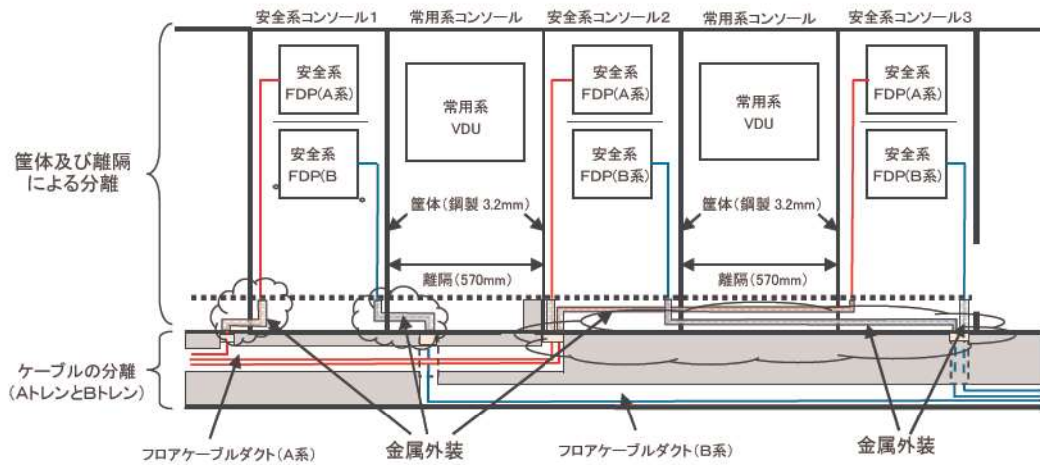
安全系コンソール1

常用系コンソール

安全系コンソール2

常用系コンソール

安全系コンソール3

安全系
FDP(A系)

安全系
FDP(B

常用系
VDU

安全系
FDP(A系)

安全系
FDP(B系)

常用系
VDU

安全系
FDP(A系)

安全系
FDP(B系)

筐体及び離隔
による分離

筐体（鋼製 3.2mm）

離隔（570mm）

筐体（鋼製 3.2mm）

離隔（570mm）

ケーブルの分離
(AトレンとBトレン)

フロアケーブルダクト（A系）

金属外装

フロアケーブルダクト（B系）

金属外装